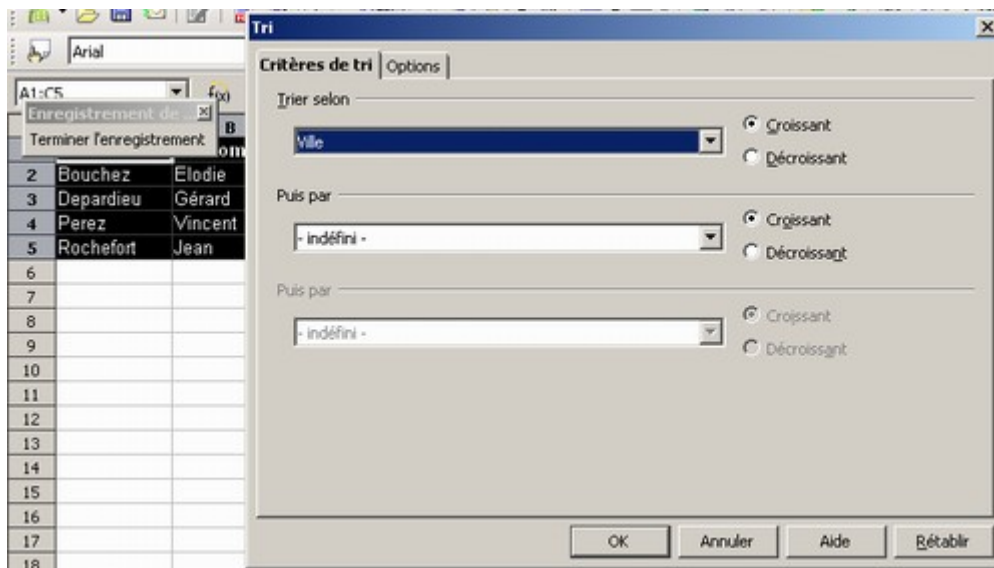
Arial

A1:C5

Enregistrement de

Terminer l'enregistrement

B

om

| 2 | Bouchez | Elodie |
|---|---|---|
| 3 | Depardieu | Gérard |
| 4 | Perez | Vincent |
| 5 | Rochefort | Jean |
| 6 | | |
| 7 | | |
| 8 | | |
| 9 | | |
| 10 | | |
| 11 | | |
| 12 | | |
| 13 | | |
| 14 | | |
| 15 | | |
| 16 | | |
| 17 | | |
| 18 | | |

Tri

Critères de tri | Options

Trier selon

Ville

Croissant

Décroissant

Puis par

- indéfini -

Croissant

Décroissant

Puis par

- indéfini -

Croissant

Décroissant

OK | Annuler | Aide | Rétablir